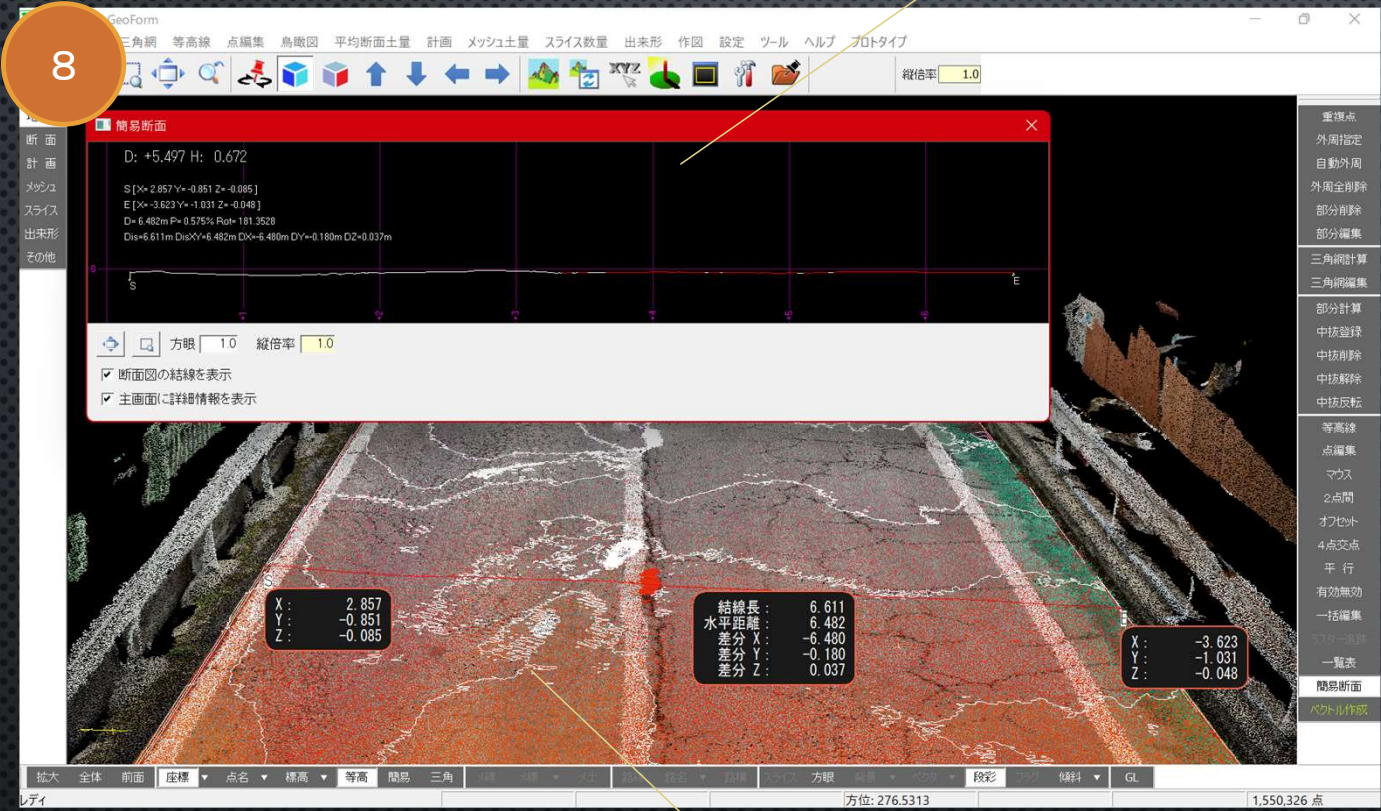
8

GeoForm

三角網 等高線 点編集 鳥瞰図 平均断面土量 計画 メッシュ土量 スライス数量 出来形 作図 設定 ツール ヘルプ プロトタイプ

縦倍率 1.0

断面
計画
メッシュ
スライス
出来形
その他

簡易断面

D: +5.497 H: 0.672

S [X= 2.857 Y= -0.851 Z= -0.085 ]
E [X= -3.623 Y= -1.031 Z= -0.048 ]
D= 6.482m P= 0.575% Rot= 181.3528
Dis=6.611m DisXY=6.482m DX=-6.480m DY=-0.180m DZ=0.037m

S
E

方眼 1.0 縦倍率 1.0

断面図の結線を表示
主画面に詳細情報を表示

重複点
外周指定
自動外周
外周全削除
部分削除
部分編集
三角網計算
三角網編集
部分計算
中抜登録
中抜削除
中抜解除
中抜反転
等高線
点編集
マウス
2点間
オフセット
4点交点
平行
有効無効
一括編集
ラスター編集
一覧表
簡易断面
ベクトル作成

| X : | 2.857 |
|---|---|
| Y : | -0.851 |
| Z : | -0.085 |

| 結線長 : | 6.611 |
|---|---|
| 水平距離 : | 6.482 |
| 差分 X : | -6.480 |
| 差分 Y : | -0.180 |
| 差分 Z : | 0.037 |

| X : | -3.623 |
|---|---|
| Y : | -1.031 |
| Z : | -0.048 |

拡大 全体 前面 座標 点名 標高 等高 簡易 三角 スライス 方眼 段彩 傾斜 GL

レディ 方位: 276.5313 1,550,326 点